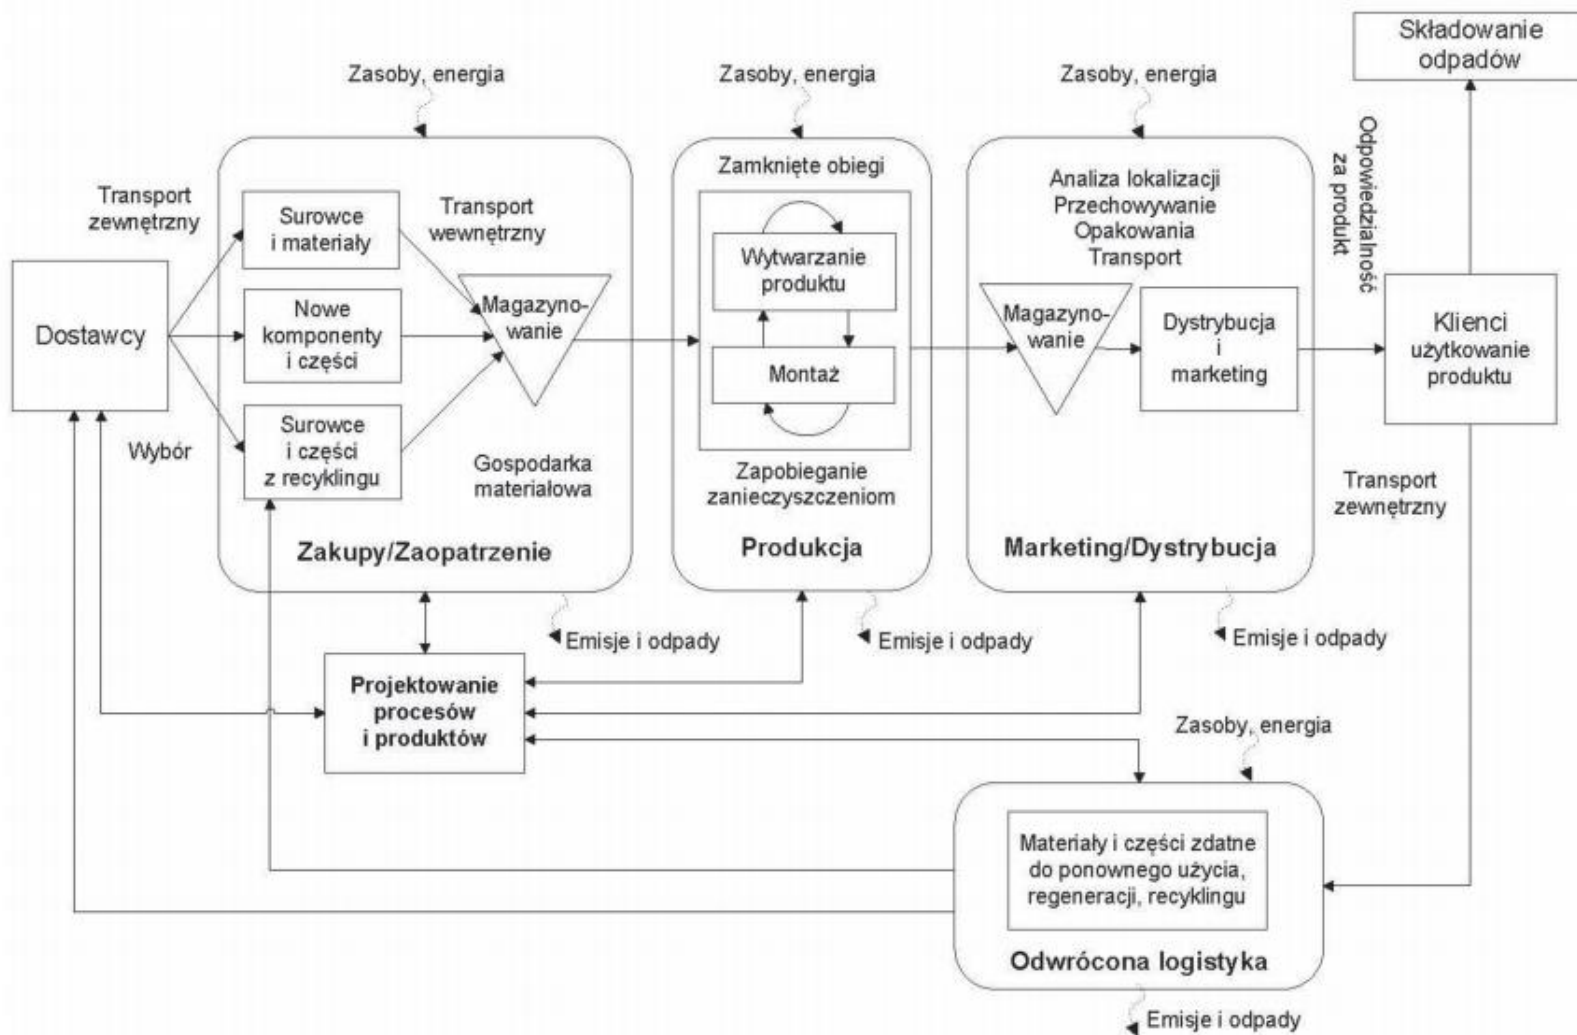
Składowanie odpadów

Zasoby, energia

Zasoby, energia

Zasoby, energia

Transport zewnętrzny

Dostawcy

Surowce i materiały

Transport wewnętrzny

Nowe komponenty i części

Magazynowanie

Surowce i części z recyklingu

Wybór

Gospodarka materiałowa

Zakupy/Zaopatrzenie

Zamknięte obiegi

Wytwarzanie produktu

Montaż

Zapobieganie zanieczyszczeniom

Produkcja

Analiza lokalizacji
Przechowywanie
Opakowania
Transport

Magazynowanie

Dystrybucja i marketing

Marketing/Dystrybucja

Odpowiedzialność za produkt

Klienci użytkowanie produktu

Transport zewnętrzny

Emisje i odpady

Emisje i odpady

Emisje i odpady

Projektowanie procesów i produktów

Zasoby, energia

Materiały i części zdatne do ponownego użycia, regeneracji, recyklingu

Odwrócona logistyka

Emisje i odpady